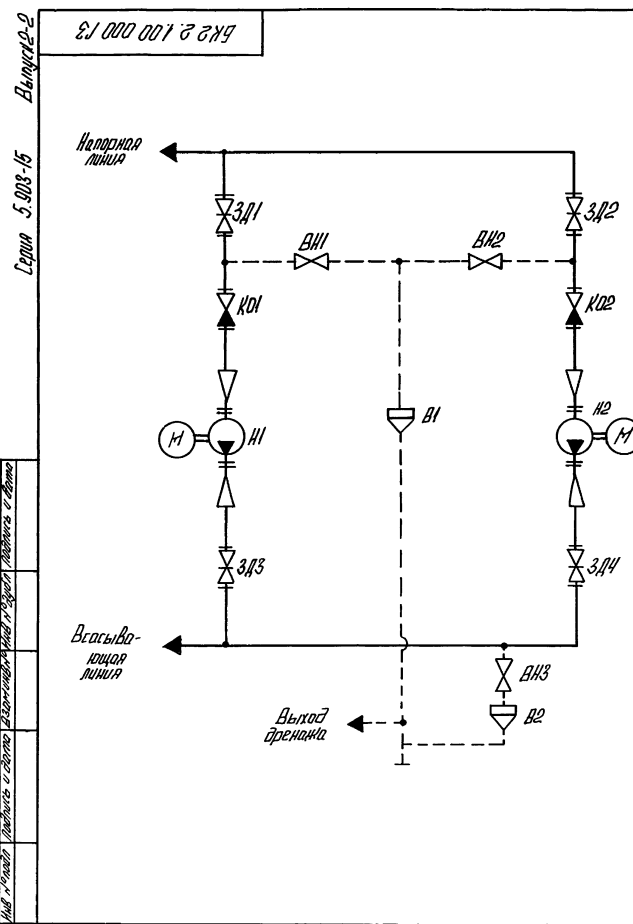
БКЗ 2 100 000 ГЗ

Серия 5.903-15 Выпуск 2-2

Напорная линия

ЗД1

ЗД2

ВН1

ВН2

КО1

КО2

В1

Н1

Н2

М

М

ЗД3

ЗД4

Всасывающая линия

ВН3

В2

Выход дренажа

Инв. № подл. Подпись и дата Взам. инв. № Инв. № дубл. Подпись и дата